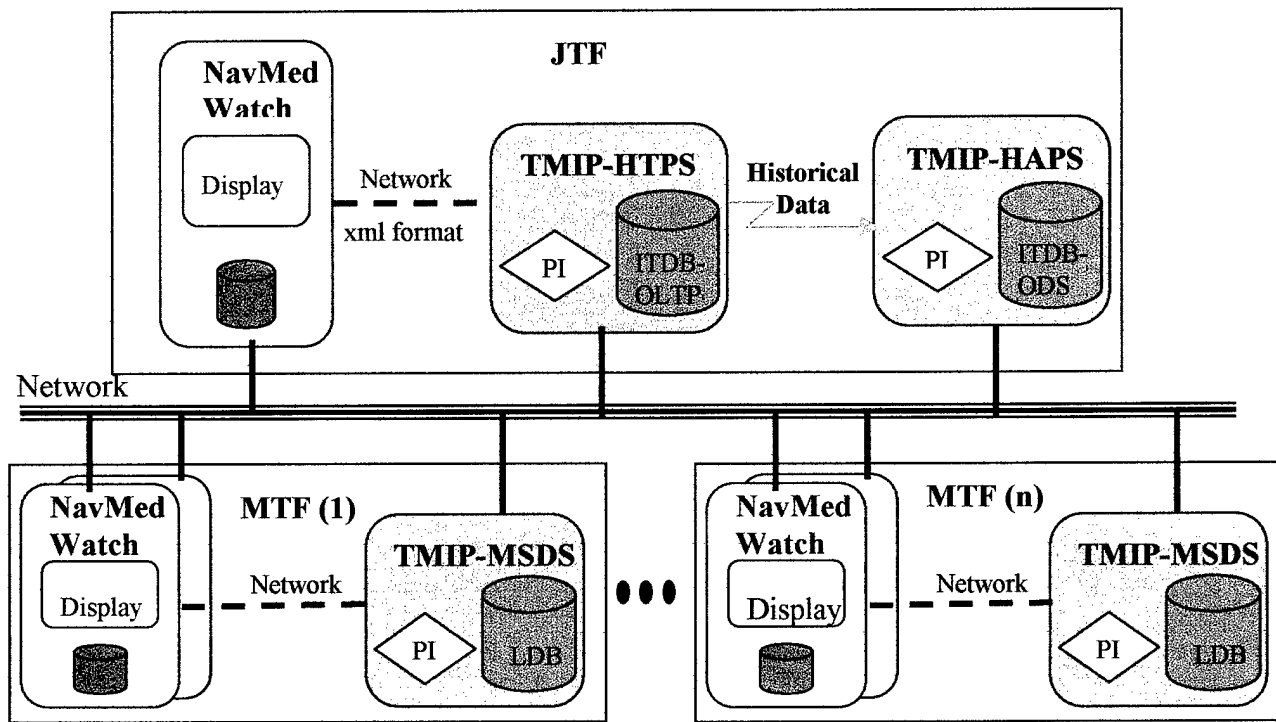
JTF

NavMed Watch

Display

Network

xml format

TMIP-HTPS

PI

ITDB-OLTP

Historical Data

TMIP-HAPS

PI

ITDB-ODS

Network

NavMed Watch

Display

MTF (1)

Network

TMIP-MSDS

PI

LDB

NavMed Watch

Display

MTF (n)

Network

TMIP-MSDS

PI

LDB